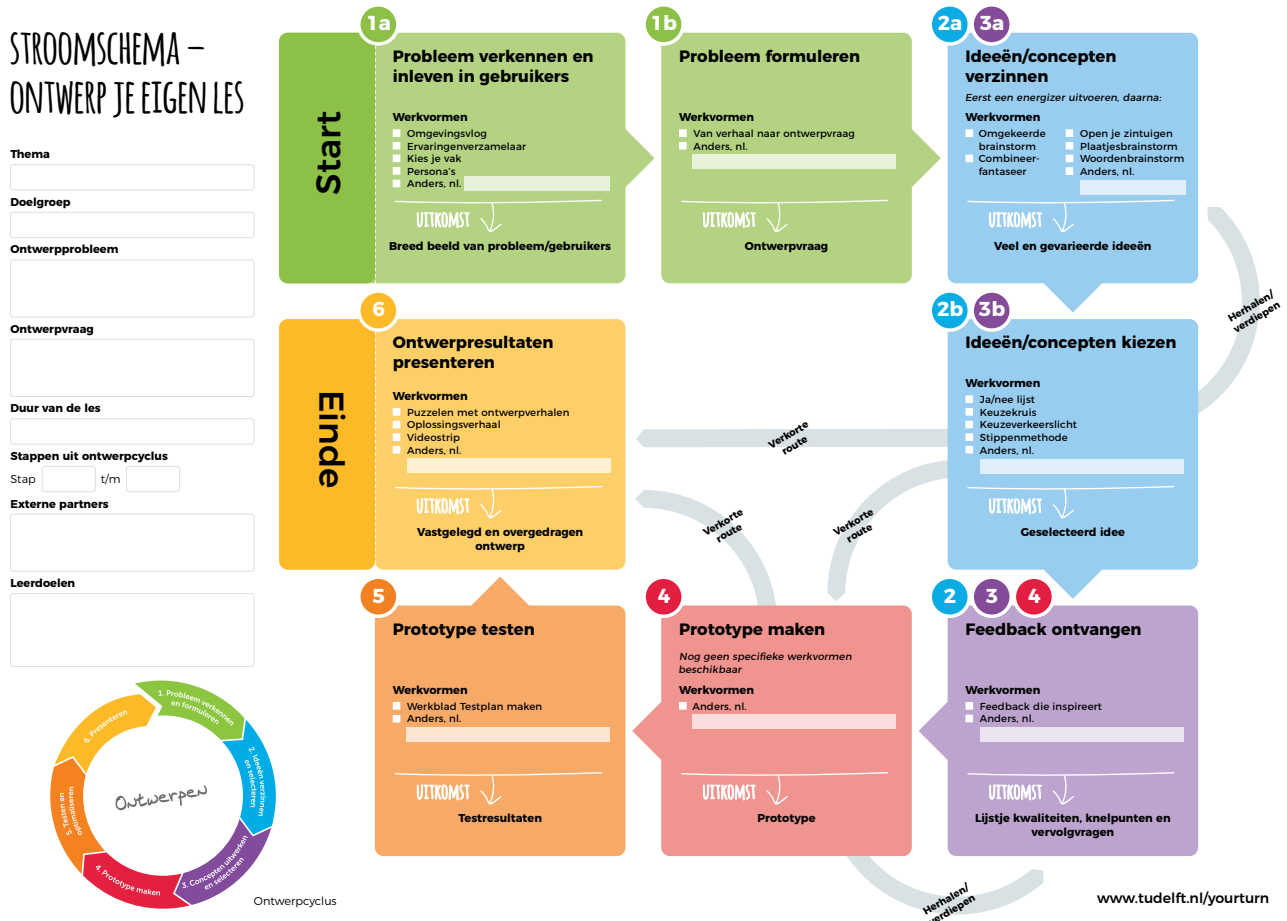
STROOMSCHEMA – ONTWERP JE EIGEN LES

Thema

Doelgroep

Ontwerpprobleem

Ontwerpvraag

Duur van de les

Stappen uit ontwerpcyclus
Stap t/m

Externe partners

Leerdoelen

1. Probleem verkennen en formuleren
2. Ideeën verzinnen en selecteren
3. Concepten uitwerken en selecteren
4. Prototype maken
5. Testen en optimaliseren
6. Presenteren

Ontwerpen

Ontwerpcyclus

Start

1a
Probleem verkennen en inleven in gebruikers

Werkvormen
Omgevingsvlog
Ervaringenverzamelaar
Kies je vak
Persona's
Anders, nl.

UITKOMST
Breed beeld van probleem/gebruikers

1b
Probleem formuleren

Werkvormen
Van verhaal naar ontwerpvraag
Anders, nl.

UITKOMST
Ontwerpvraag

2a 3a
Ideeën/concepten verzinnen
Eerst een energizer uitvoeren, daarna:

Werkvormen
Omgekeerde brainstorm
Combineer-fantaseer
Open je zintuigen
Plaatjesbrainstorm
Woordenbrainstorm
Anders, nl.

UITKOMST
Veel en gevarieerde ideeën

Herhalen/ verdiepen

2b 3b
Ideeën/concepten kiezen

Werkvormen
Ja/nee lijst
Keuzekruis
Keuzeverkeerslicht
Stippenmethode
Anders, nl.

UITKOMST
Geselecteerd idee

Verkorte route

Einde

6
Ontwerpresultaten presenteren

Werkvormen
Puzzelen met ontwerpverhalen
Oplossingsverhaal
Videostrip
Anders, nl.

UITKOMST
Vastgelegd en overgedragen ontwerp

Verkorte route

Verkorte route

5
Prototype testen

Werkvormen
Werkblad Testplan maken
Anders, nl.

UITKOMST
Testresultaten

4
Prototype maken
Nog geen specifieke werkvormen beschikbaar

Werkvormen
Anders, nl.

UITKOMST
Prototype

2 3 4
Feedback ontvangen

Werkvormen
Feedback die inspireert
Anders, nl.

UITKOMST
Lijstje kwaliteiten, knelpunten en vervolgvragen

Herhalen/ verdiepen

www.tudelft.nl/yourturn